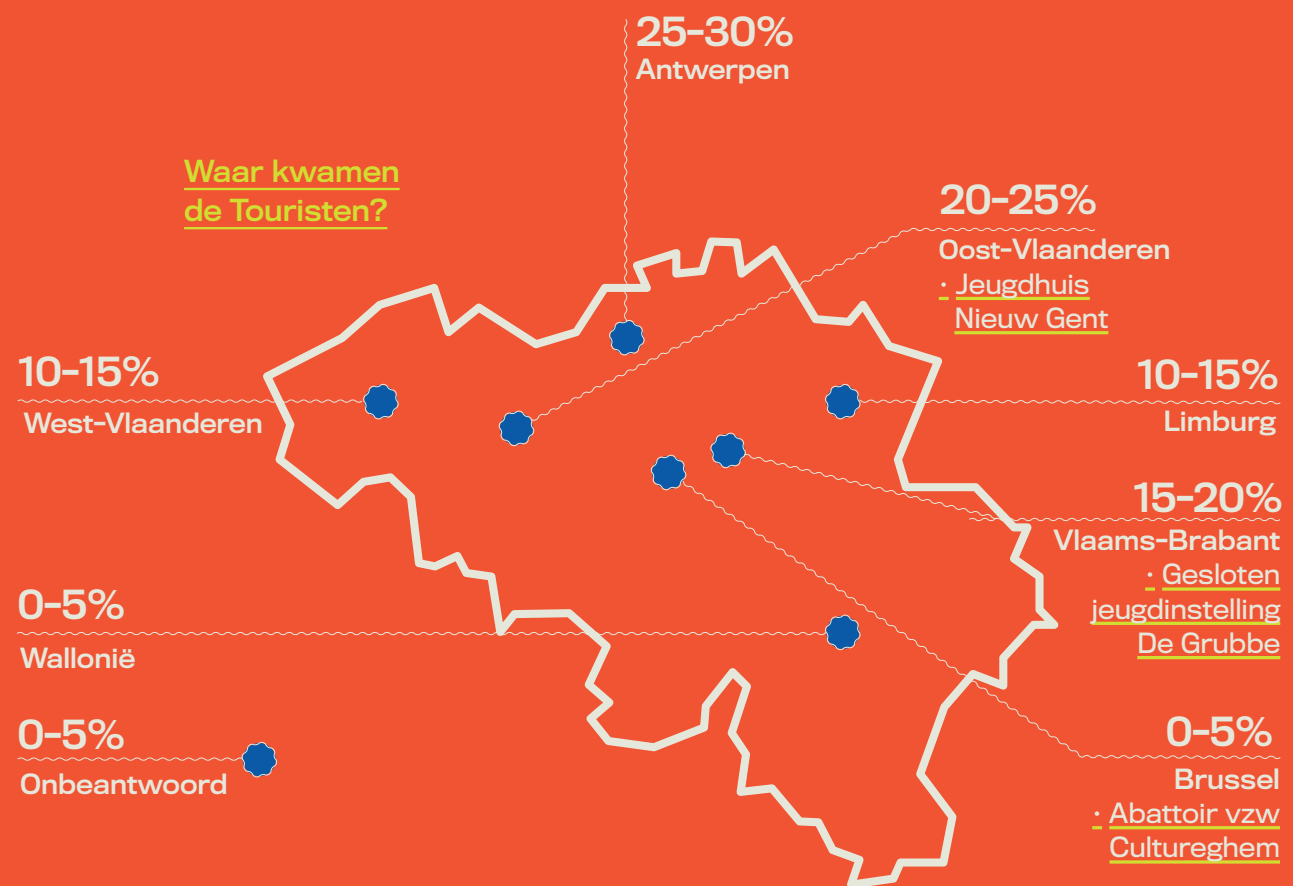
Waar kwamen de Touristen?

25-30%
Antwerpen

20-25%
Oost-Vlaanderen
· Jeugdhuis Nieuw Gent

10-15%
West-Vlaanderen

10-15%
Limburg

15-20%
Vlaams-Brabant
· Gesloten jeugdinstelling De Grubbe

0-5%
Wallonië

0-5%
Onbeantwoord

0-5%
Brussel
· Abattoir vzw Cultureghem